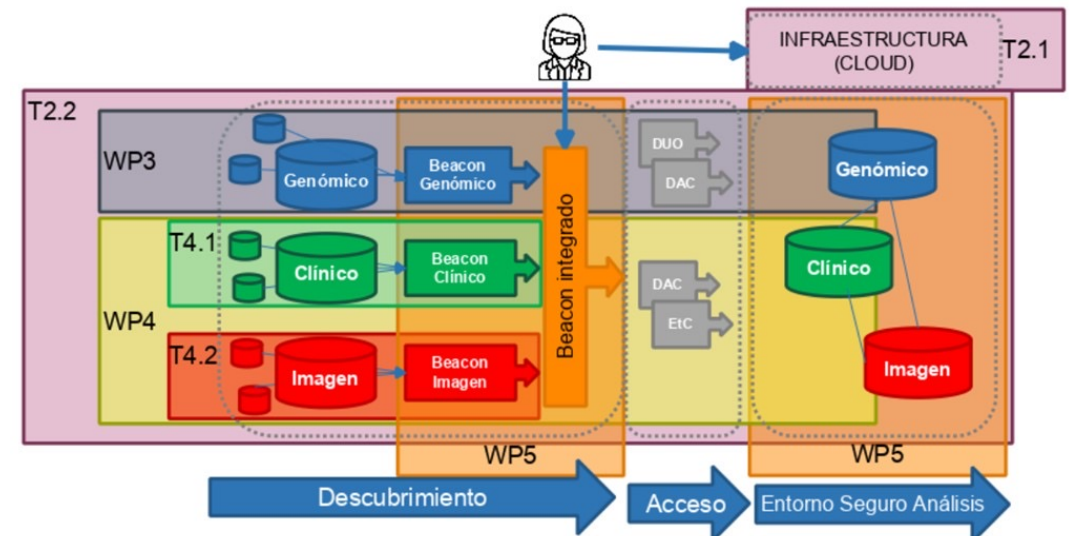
INFRAESTRUCTURA (CLOUD)

T2.1

T2.2

WP3

Genómico

Beacon Genómico

Beacon integrado

DUO

DAC

Genómico

T4.1

Clínico

Beacon Clínico

WP4

DAC

EtC

Clínico

T4.2

Imagen

Beacon Imagen

Imagen

WP5

WP5

Descubrimiento

Acceso

Entorno Seguro Análisis